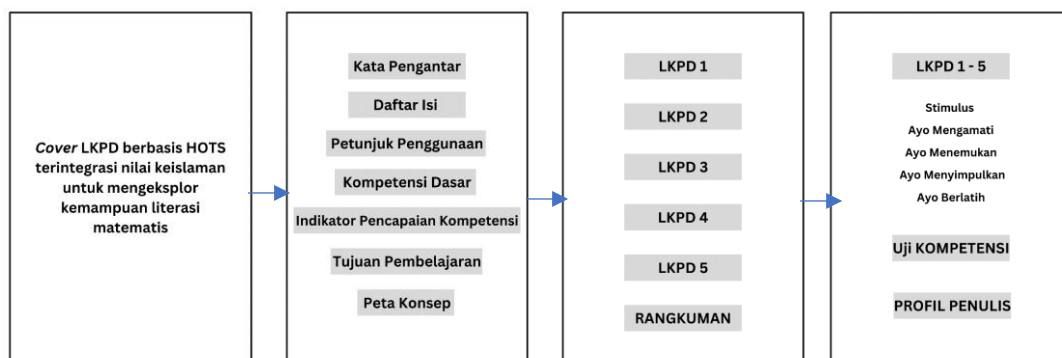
*Cover* LKPD berbasis HOTS terintegrasi nilai keislaman untuk mengeksplor kemampuan literasi matematis

Kata Pengantar

Daftar Isi

Petunjuk Penggunaan

Kompetensi Dasar

Indikator Pencapaian Kompetensi

Tujuan Pembelajaran

Peta Konsep

LKPD 1

LKPD 2

LKPD 3

LKPD 4

LKPD 5

RANGKUMAN

LKPD 1 - 5

Stimulus
Ayo Mengamati
Ayo Menemukan
Ayo Menyimpulkan
Ayo Berlatih

Uji KOMPETENSI

PROFIL PENULIS